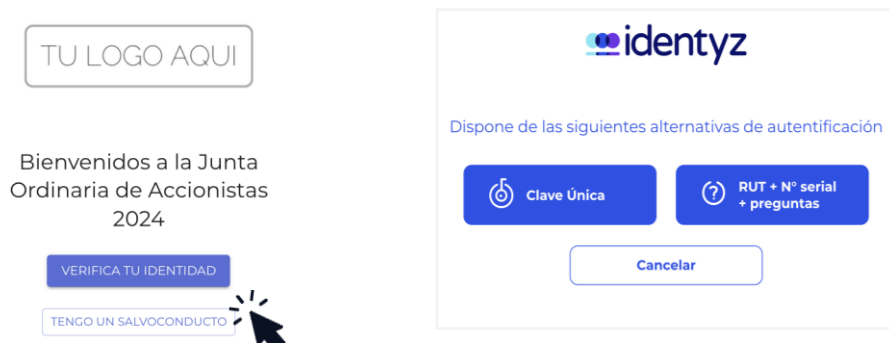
TU LOGO AQUI

Bienvenidos a la Junta Ordinaria de Accionistas 2024

VERIFICA TU IDENTIDAD

TENGO UN SALVOCONDUCTO

identyz

Dispone de las siguientes alternativas de autentificación

Clave Única

RUT + N° serial + preguntas

Cancelar